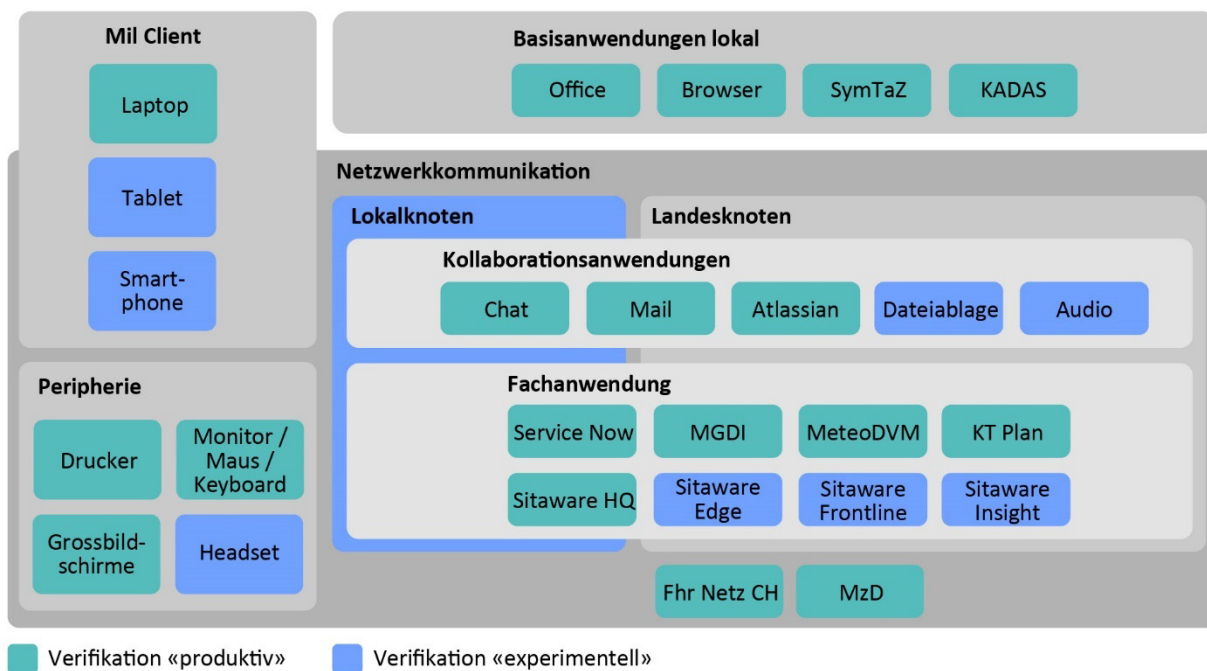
Mil Client

Laptop

Tablet

Smartphone

Basisanwendungen lokal

Office

Browser

SymTaZ

KADAS

Netzwerkkommunikation

Lokalknoten

Landesknoten

Kollaborationsanwendungen

Chat

Mail

Atlassian

Dateiablage

Audio

Peripherie

Drucker

Monitor / Maus / Keyboard

Grossbildschirme

Headset

Fachanwendung

Service Now

MGDI

MeteoDVM

KT Plan

Sitaware HQ

Sitaware Edge

Sitaware Frontline

Sitaware Insight

Fhr Netz CH

MzD

Verifikation «produktiv»

Verifikation «experimentell»